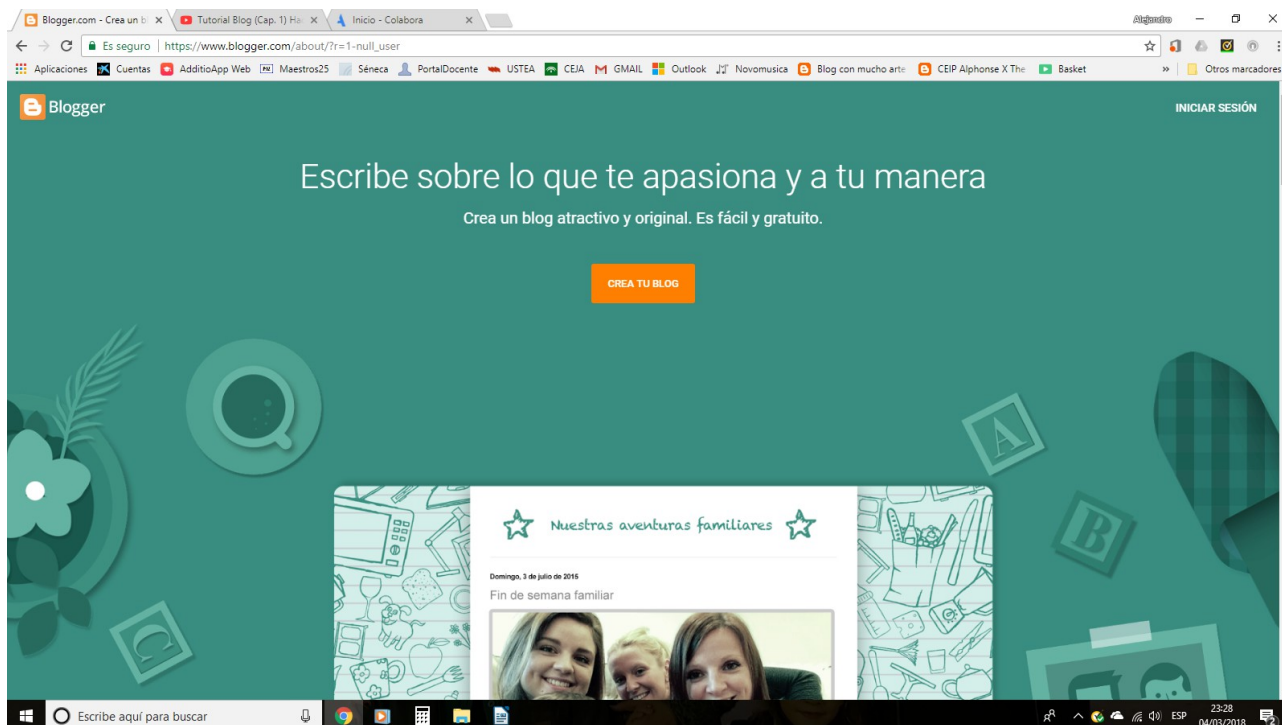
Blogger.com - Crea un b
Tutorial Blog (Cap. 1) Ha
Inicio - Colabora
Alejandro
Es seguro | https://www.blogger.com/about/?r=1-null_user
Aplicaciones Cuentas AdditioApp Web Maestros25 Séneca PortalDocente USTEA CEJA GMAIL Outlook Novomusica Blog con mucho arte CEIP Alphonse X The Basket » Otros marcadores

Blogger
INICIAR SESIÓN

Escribe sobre lo que te apasiona y a tu manera

Crea un blog atractivo y original. Es fácil y gratuito.

CREA TU BLOG

A
B
C

Nuestras aventuras familiares

Domingo, 3 de julio de 2016

Fin de semana familiar

Escribe aquí para buscar
ESP
23:28
04/03/2018